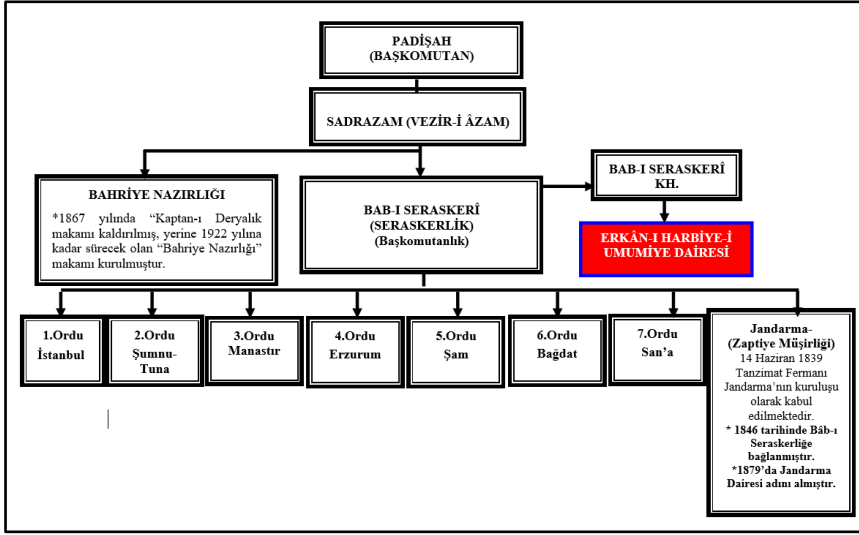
PADİŞAH
(BAŞKOMUTAN)

SADRAZAM (VEZİR-İ ÂZAM)

BAHRİYE NAZIRLIĞI

*1867 yılında "Kaptan-ı Deryalık makamı kaldırılmış, yerine 1922 yılına kadar sürecek olan "Bahriye Nazırlığı" makamı kurulmuştur.

BAB-I SERASKERÎ
(SERASKERLİK)
(Başkomutanlık)

BAB-I SERASKERÎ
KH.

ERKÂN-I HARBİYE-İ
UMUMİYE DAİRESİ

1.Ordu
İstanbul

2.Ordu
Şumnu-Tuna

3.Ordu
Manastır

4.Ordu
Erzurum

5.Ordu
Şam

6.Ordu
Bağdat

7.Ordu
San'a

Jandarma-
(Zaptiye Müşirliği)
14 Haziran 1839 Tanzimat Fermanı Jandarma'nın kuruluşu olarak kabul edilmektedir.
* 1846 tarihinde Bâb-ı Seraskerliğe bağlanmıştır.
*1879'da Jandarma Dairesi adını almıştır.